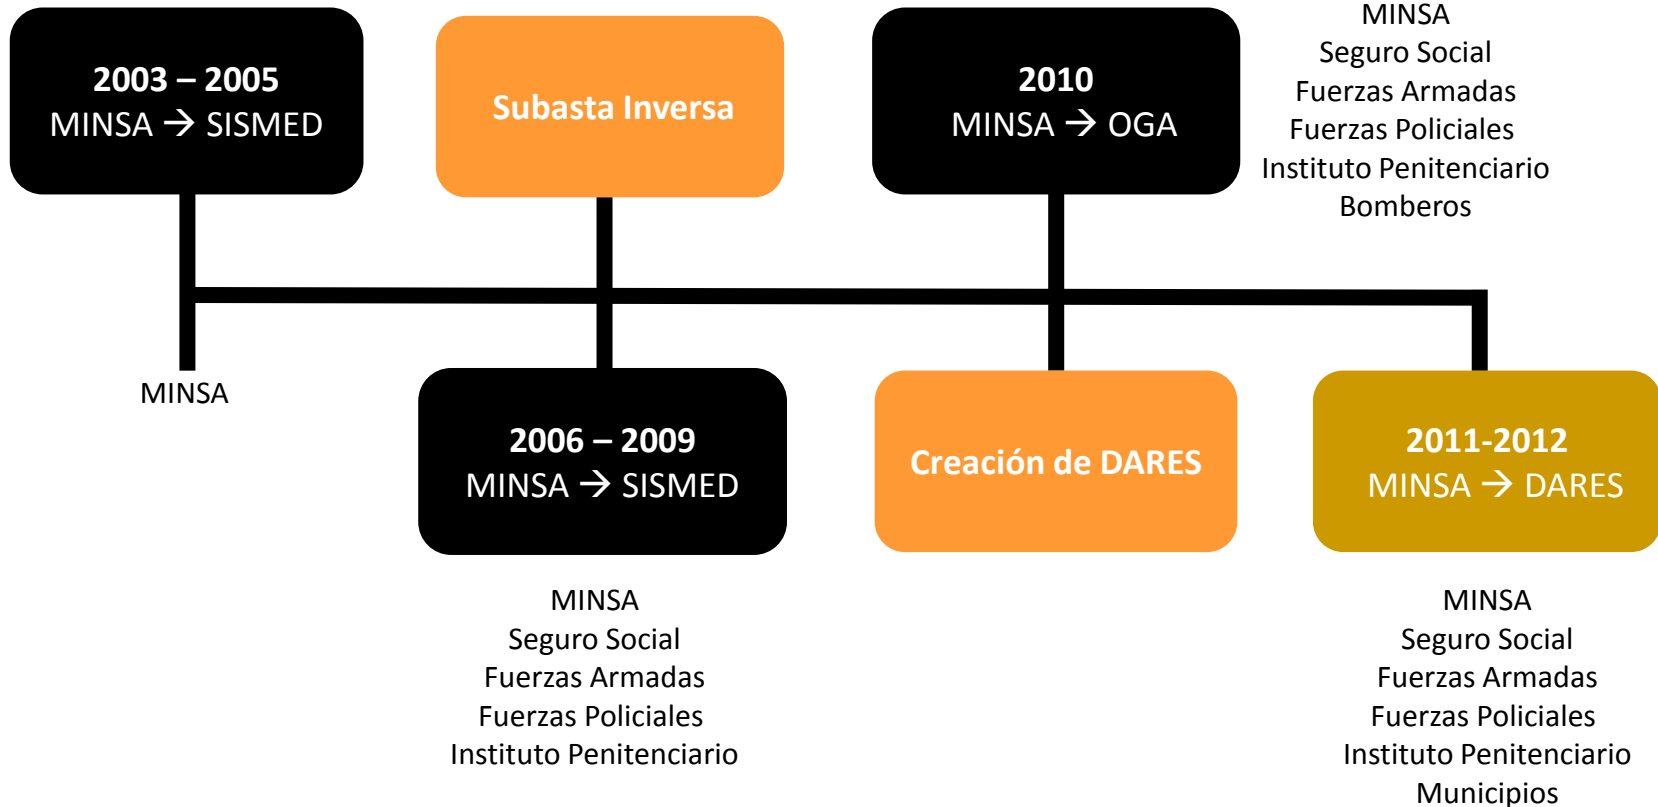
2003 – 2005
MINSA → SISMED

Subasta Inversa

2010
MINSA → OGA

MINSA
Seguro Social
Fuerzas Armadas
Fuerzas Policiales
Instituto Penitenciario
Bomberos

MINSA

2006 – 2009
MINSA → SISMED

Creación de DARES

2011-2012
MINSA → DARES

MINSA
Seguro Social
Fuerzas Armadas
Fuerzas Policiales
Instituto Penitenciario

MINSA
Seguro Social
Fuerzas Armadas
Fuerzas Policiales
Instituto Penitenciario
Municipios